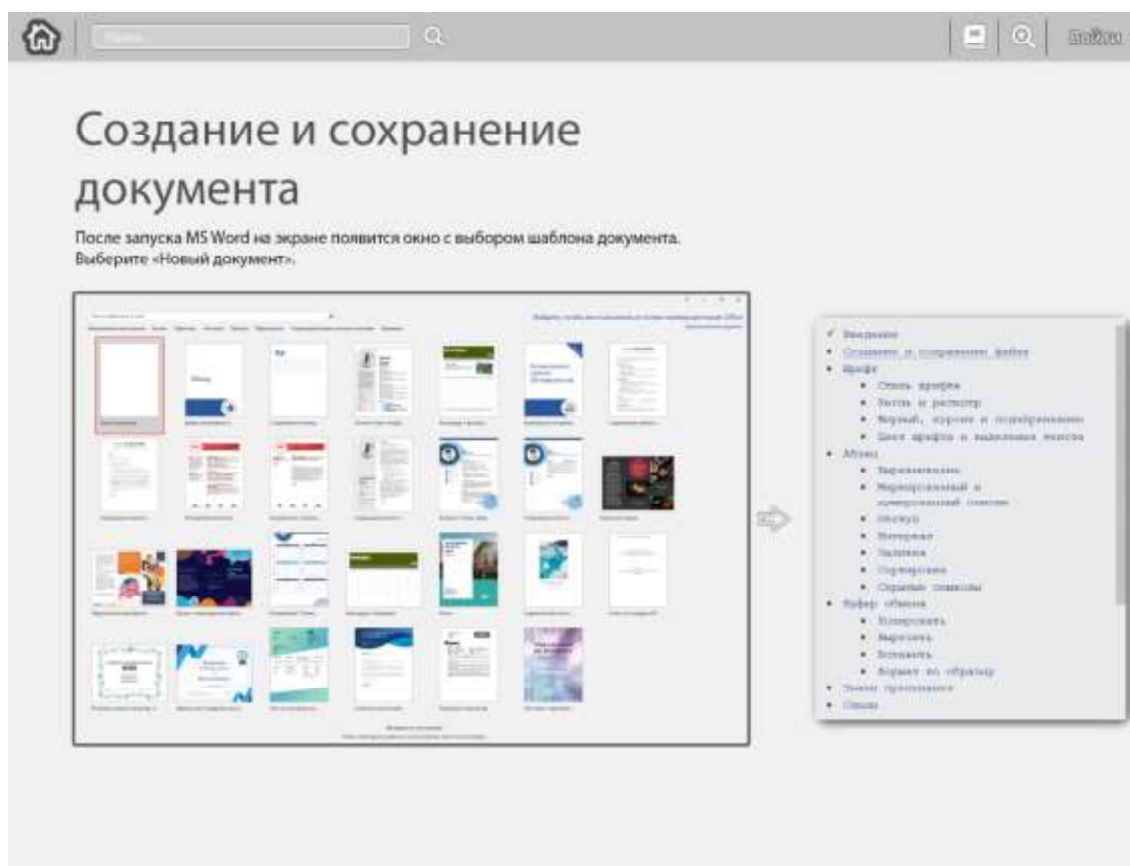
Поиск

Войти

Создание и сохранение документа

После запуска MS Word на экране появится окно с выбором шаблона документа. Выберите «Новый документ».

✓ Введение
• Создание и сохранение файла
• Шрифт
  • Стиль шрифта
  • Кегль и регистр
  • Жирный, курсив и подчёркивание
  • Цвет шрифта и выделение текста
• Абзац
  • Выравнивание
  • Маркированный и нумерованный списки
  • Отступ
  • Интервал
  • Заливка
  • Сортировка
  • Скрытые символы
• Буфер обмена
  • Копировать
  • Вырезать
  • Вставить
  • Формат по образцу
• Знаки препинания
• Отзыв